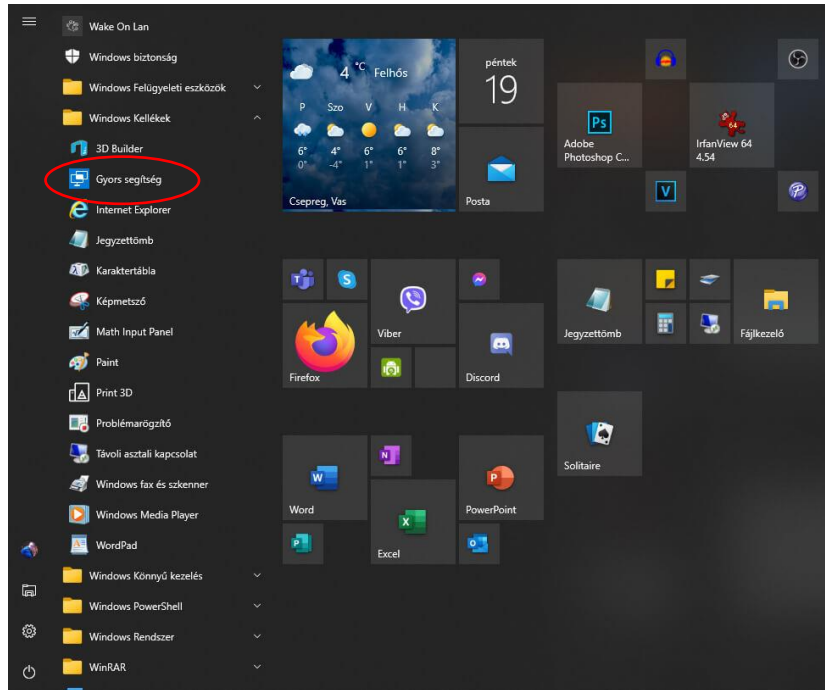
Wake On Lan
Windows biztonság
Windows Felügyeleti eszközök
Windows Kellékek
3D Builder
Gyors segítség
Internet Explorer
Jegyzettömb
Karaktertábla
Képmetsző
Math Input Panel
Paint
Print 3D
Problémarögzítő
Távoli asztali kapcsolat
Windows fax és szkenner
Windows Media Player
WordPad
Windows Könnyű kezelés
Windows PowerShell
Windows Rendszer
WinRAR

4° Felhős
| P | Szo | V | H | K |
|---|---|---|---|---|
| 6° | 4° | 6° | 6° | 8° |
| 0° | -4° | 1° | 1° | 3° |

Csepreg, Vas
péntek
19
Posta
Adobe Photoshop C...
IrfanView 64 4.54
Viber
Firefox
Discord
Jegyzettömb
Fájlkezelő
Solitaire
Word
Excel
PowerPoint